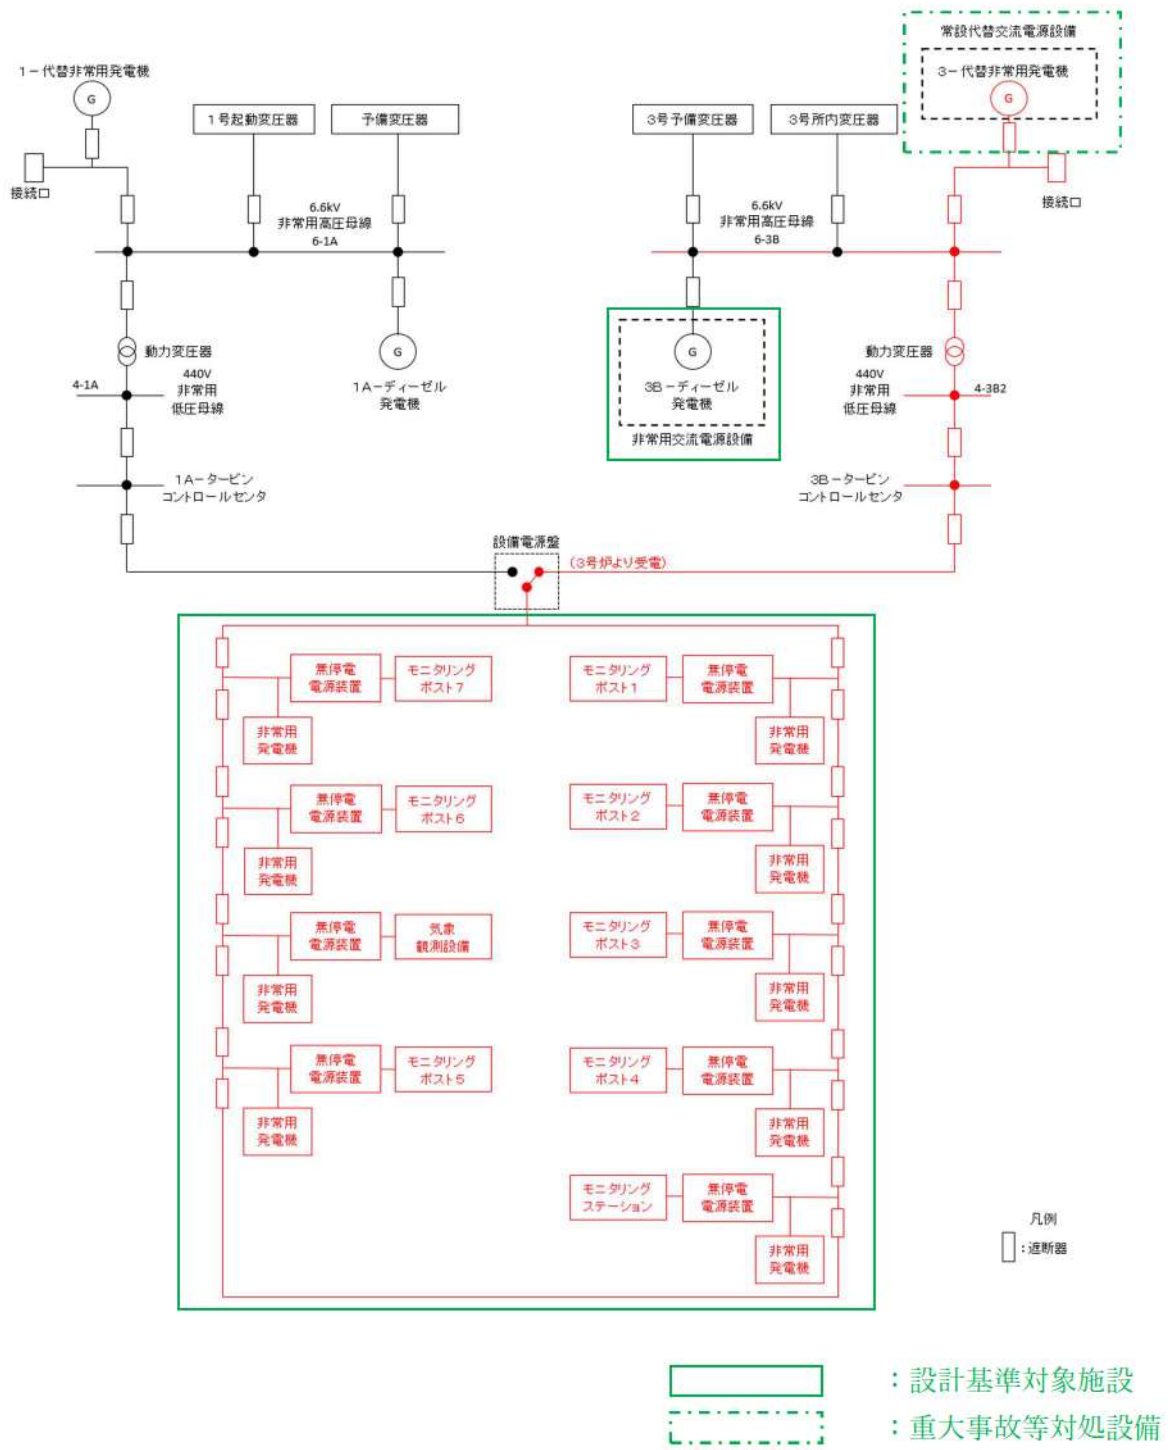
常設代替交流電源設備

3－代替非常用発電機

G

1－代替非常用発電機

G

接続口

1号起動変圧器

予備変圧器

6.6kV
非常用高圧母線
6-1A

動力変圧器

440V
非常用
低圧母線

4-1A

G

1A－ディーゼル
発電機

1A－タービン
コントロールセンタ

3号予備変圧器

3号所内変圧器

接続口

6.6kV
非常用高圧母線
6-3B

G

3B－ディーゼル
発電機

非常用交流電源設備

動力変圧器

440V
非常用
低圧母線

4-3B2

3B－タービン
コントロールセンタ

設備電源盤

(3号炉より受電)

無停電
電源装置

モニタリング
ポスト7

非常用
発電機

無停電
電源装置

モニタリング
ポスト6

非常用
発電機

無停電
電源装置

気象
観測設備

非常用
発電機

無停電
電源装置

モニタリング
ポスト5

非常用
発電機

モニタリング
ポスト1

無停電
電源装置

非常用
発電機

モニタリング
ポスト2

無停電
電源装置

非常用
発電機

モニタリング
ポスト3

無停電
電源装置

非常用
発電機

モニタリング
ポスト4

無停電
電源装置

非常用
発電機

モニタリング
ステーション

無停電
電源装置

非常用
発電機

凡例
：遮断器

：設計基準対象施設

：重大事故等対処設備